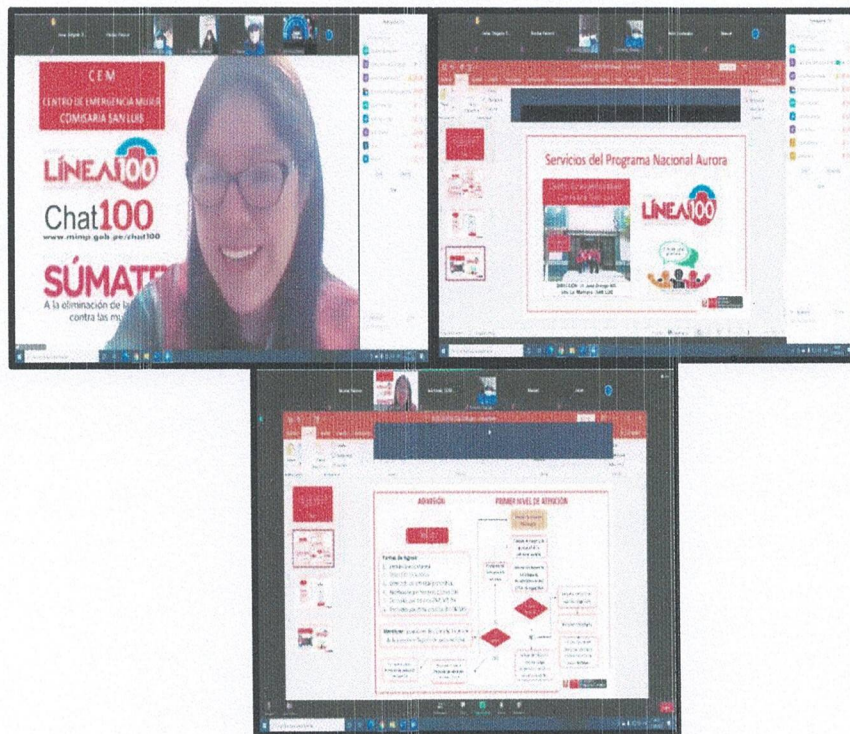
CEM
CENTRO DE EMERGENCIA MUJER
COMISARIA SAN LUIS

LÍNEA 100

Chat100
www.mimp.gob.pe/chat100

SÚMATE
A la eliminación de la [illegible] contra las mu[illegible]

Servicios del Programa Nacional Aurora

LÍNEA 100

ADMISIÓN

PRIMER NIVEL DE ATENCIÓN

Formas de Ingreso

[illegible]